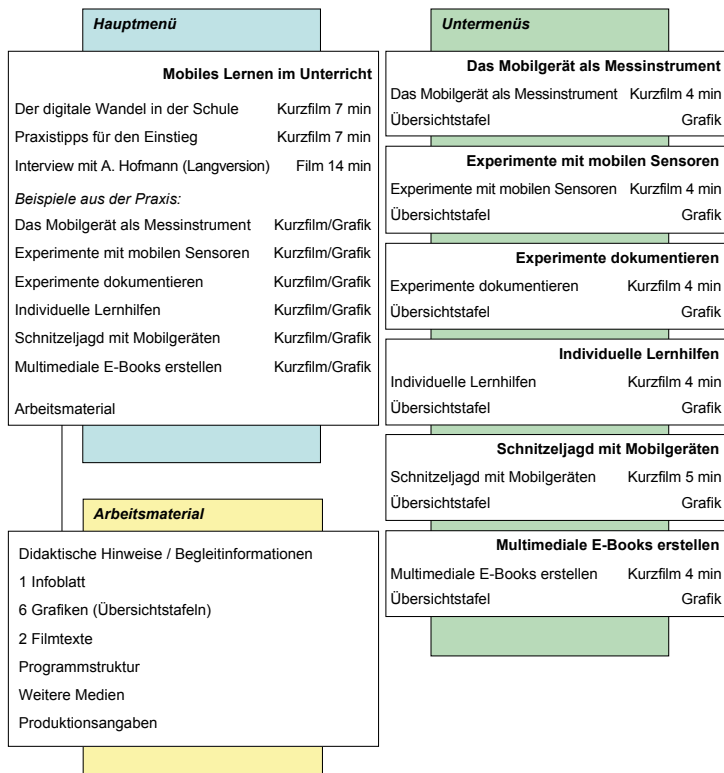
*Hauptmenü*

**Mobiles Lernen im Unterricht**

Der digitale Wandel in der Schule Kurzfilm 7 min

Praxistipps für den Einstieg Kurzfilm 7 min

Interview mit A. Hofmann (Langversion) Film 14 min

*Beispiele aus der Praxis:*

Das Mobilgerät als Messinstrument Kurzfilm/Grafik

Experimente mit mobilen Sensoren Kurzfilm/Grafik

Experimente dokumentieren Kurzfilm/Grafik

Individuelle Lernhilfen Kurzfilm/Grafik

Schnitzeljagd mit Mobilgeräten Kurzfilm/Grafik

Multimediale E-Books erstellen Kurzfilm/Grafik

Arbeitsmaterial

*Arbeitsmaterial*

Didaktische Hinweise / Begleitinformationen

1 Infoblatt

6 Grafiken (Übersichtstafeln)

2 Filmtexte

Programmstruktur

Weitere Medien

Produktionsangaben

*Untermenüs*

**Das Mobilgerät als Messinstrument**

Das Mobilgerät als Messinstrument Kurzfilm 4 min

Übersichtstafel Grafik

**Experimente mit mobilen Sensoren**

Experimente mit mobilen Sensoren Kurzfilm 4 min

Übersichtstafel Grafik

**Experimente dokumentieren**

Experimente dokumentieren Kurzfilm 4 min

Übersichtstafel Grafik

**Individuelle Lernhilfen**

Individuelle Lernhilfen Kurzfilm 4 min

Übersichtstafel Grafik

**Schnitzeljagd mit Mobilgeräten**

Schnitzeljagd mit Mobilgeräten Kurzfilm 5 min

Übersichtstafel Grafik

**Multimediale E-Books erstellen**

Multimediale E-Books erstellen Kurzfilm 4 min

Übersichtstafel Grafik